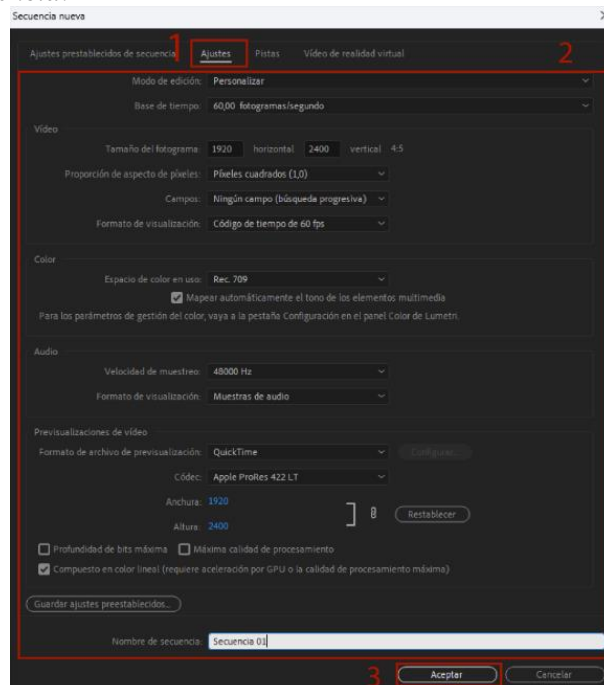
Secuencia nueva

Ajustes preestablecidos de secuencia 1 Ajustes Pistas Vídeo de realidad virtual 2

Modo de edición: Personalizar

Base de tiempo: 60,00 fotogramas/segundo

Vídeo

Tamaño del fotograma: 1920 horizontal 2400 vertical 4:5

Proporción de aspecto de píxeles: Píxeles cuadrados (1,0)

Campos: Ningún campo (búsqueda progresiva)

Formato de visualización: Código de tiempo de 60 fps

Color

Espacio de color en uso: Rec. 709

Mapear automáticamente el tono de los elementos multimedia

Para los parámetros de gestión del color, vaya a la pestaña Configuración en el panel Color de Lumetri.

Audio

Velocidad de muestreo: 48000 Hz

Formato de visualización: Muestras de audio

Previsualizaciones de vídeo

Formato de archivo de previsualización: QuickTime Configurar...

Códec: Apple ProRes 422 LT

Anchura: 1920

Altura: 2400

Restablecer

Profundidad de bits máxima Máxima calidad de procesamiento

Compuesto en color lineal (requiere aceleración por GPU o la calidad de procesamiento máxima)

Guardar ajustes preestablecidos...

Nombre de secuencia: Secuencia 01

3 Aceptar Cancelar